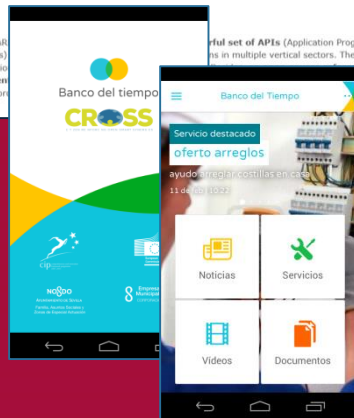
rful set of APIs (Application Prog
ns in multiple vertical sectors. The

Banco del tiempo

CROSS

cip

NODO

Empresa Municipal

Banco del Tiempo

Servicio destacado

oferto arreglos

ayudo a reglar costillas en casa

11 de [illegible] 2022

Noticias

Servicios

Vídeos

Documentos